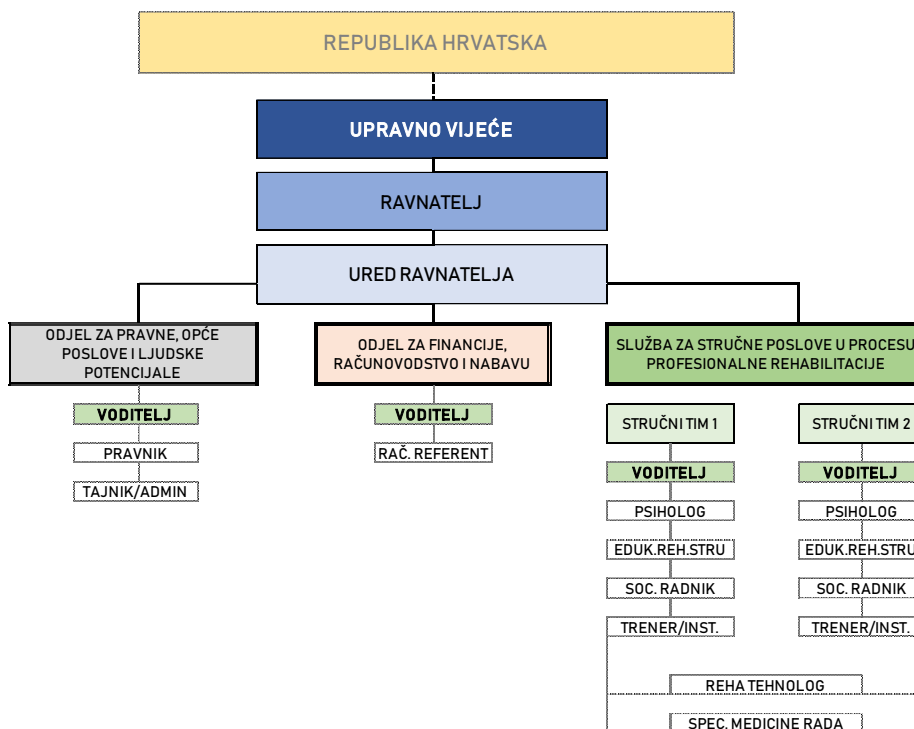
REPUBLIKA HRVATSKA

UPRAVNO VIJEĆE

RAVNATELJ

URED RAVNATELJA

ODJEL ZA PRAVNE, OPĆE POSLOVE I LJUDSKE POTENCIJALE

VODITELJ

PRAVNIK

TAJNIK/ADMIN

ODJEL ZA FINANCIJE, RAČUNOVODSTVO I NABAVU

VODITELJ

RAČ. REFERENT

SLUŽBA ZA STRUČNE POSLOVE U PROCESU PROFESIONALNE REHABILITACIJE

STRUČNI TIM 1

VODITELJ

PSIHOLOG

EDUK.REH.STRU

SOC. RADNIK

TRENER/INST.

STRUČNI TIM 2

VODITELJ

PSIHOLOG

EDUK.REH.STRU

SOC. RADNIK

TRENER/INST.

REHA TEHNOLOG

SPEC. MEDICINE RADA